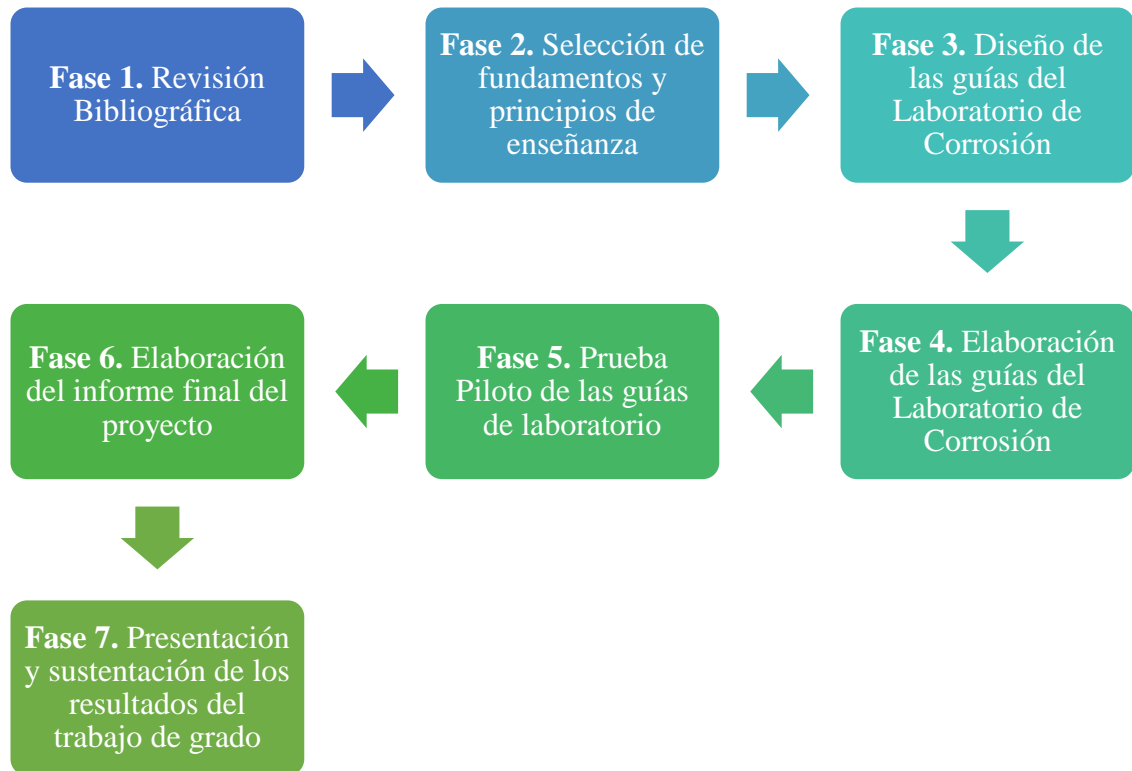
**Fase 1.** Revisión Bibliográfica

**Fase 2.** Selección de fundamentos y principios de enseñanza

**Fase 3.** Diseño de las guías del Laboratorio de Corrosión

**Fase 4.** Elaboración de las guías del Laboratorio de Corrosión

**Fase 5.** Prueba Piloto de las guías de laboratorio

**Fase 6.** Elaboración del informe final del proyecto

**Fase 7.** Presentación y sustentación de los resultados del trabajo de grado